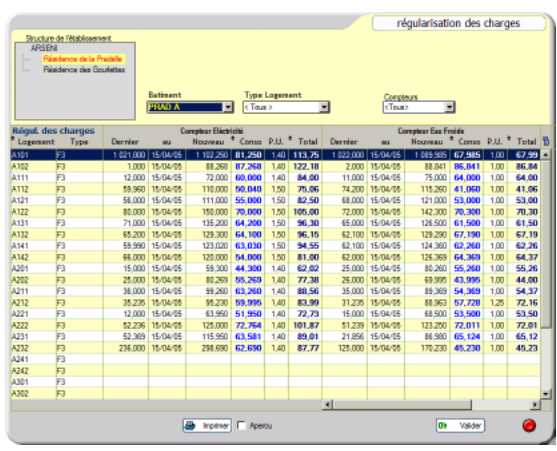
régularisation des charges

Structure de l'établissement
ARSENI
Résidence de la Pradelle
Résidence des Coufettes

Batiment
PRAD A

Type Logement
< Tous >

Compteurs
<Tous>

Régul. des charges

| Logement | Type | Compteur Electricité Dernier | au | Nouveau | Conso | P.U. | Total | Compteur Eau Froide Dernier | au | Nouveau | Conso | P.U. | Total |
|---|---|---|---|---|---|---|---|---|---|---|---|---|---|
| A101 | F3 | 1 021,000 | 15/04/05 | 1 102,250 | 81,250 | 1,40 | 113,75 | 1 022,000 | 15/04/05 | 1 089,985 | 67,985 | 1,00 | 67,99 |
| A102 | F3 | 1,000 | 15/04/05 | 88,268 | 87,268 | 1,40 | 122,18 | 2,000 | 15/04/05 | 88,841 | 86,841 | 1,00 | 86,84 |
| A111 | F3 | 12,000 | 15/04/05 | 72,000 | 60,000 | 1,40 | 84,00 | 11,000 | 15/04/05 | 75,000 | 64,000 | 1,00 | 64,00 |
| A112 | F3 | 59,960 | 15/04/05 | 110,000 | 50,040 | 1,50 | 75,06 | 74,200 | 15/04/05 | 115,260 | 41,060 | 1,00 | 41,06 |
| A121 | F3 | 56,000 | 15/04/05 | 111,000 | 55,000 | 1,50 | 82,50 | 68,000 | 15/04/05 | 121,000 | 53,000 | 1,00 | 53,00 |
| A122 | F3 | 80,000 | 15/04/05 | 150,000 | 70,000 | 1,50 | 105,00 | 72,000 | 15/04/05 | 142,300 | 70,300 | 1,00 | 70,30 |
| A131 | F3 | 71,000 | 15/04/05 | 135,200 | 64,200 | 1,50 | 96,30 | 65,000 | 15/04/05 | 126,500 | 61,500 | 1,00 | 61,50 |
| A132 | F3 | 65,200 | 15/04/05 | 129,300 | 64,100 | 1,50 | 96,15 | 62,100 | 15/04/05 | 129,290 | 67,190 | 1,00 | 67,19 |
| A141 | F3 | 59,990 | 15/04/05 | 123,020 | 63,030 | 1,50 | 94,55 | 62,100 | 15/04/05 | 124,360 | 62,260 | 1,00 | 62,26 |
| A142 | F3 | 66,000 | 15/04/05 | 120,000 | 54,000 | 1,50 | 81,00 | 62,000 | 15/04/05 | 126,369 | 64,369 | 1,00 | 64,37 |
| A201 | F3 | 15,000 | 15/04/05 | 59,300 | 44,300 | 1,40 | 62,02 | 25,000 | 15/04/05 | 80,260 | 55,260 | 1,00 | 55,26 |
| A202 | F3 | 25,000 | 15/04/05 | 80,269 | 55,269 | 1,40 | 77,38 | 26,000 | 15/04/05 | 69,995 | 43,995 | 1,00 | 44,00 |
| A211 | F3 | 36,000 | 15/04/05 | 99,260 | 63,260 | 1,40 | 88,56 | 35,000 | 15/04/05 | 89,369 | 54,369 | 1,00 | 54,37 |
| A212 | F3 | 35,235 | 15/04/05 | 95,230 | 59,995 | 1,40 | 83,99 | 31,235 | 15/04/05 | 88,963 | 57,728 | 1,25 | 72,16 |
| A221 | F3 | 12,000 | 15/04/05 | 63,950 | 51,950 | 1,40 | 72,73 | 15,000 | 15/04/05 | 68,500 | 53,500 | 1,00 | 53,50 |
| A222 | F3 | 52,236 | 15/04/05 | 125,000 | 72,764 | 1,40 | 101,87 | 51,239 | 15/04/05 | 123,250 | 72,011 | 1,00 | 72,01 |
| A231 | F3 | 52,369 | 15/04/05 | 115,950 | 63,581 | 1,40 | 89,01 | 21,856 | 15/04/05 | 86,980 | 65,124 | 1,00 | 65,12 |
| A232 | F3 | 236,000 | 15/04/05 | 298,690 | 62,690 | 1,40 | 87,77 | 125,000 | 15/04/05 | 170,230 | 45,230 | 1,00 | 45,23 |
| A241 | F3 | | | | | | | | | | | | |
| A242 | F3 | | | | | | | | | | | | |
| A301 | F3 | | | | | | | | | | | | |
| A302 | F3 | | | | | | | | | | | | |

Imprimer
Aperçu
Valider